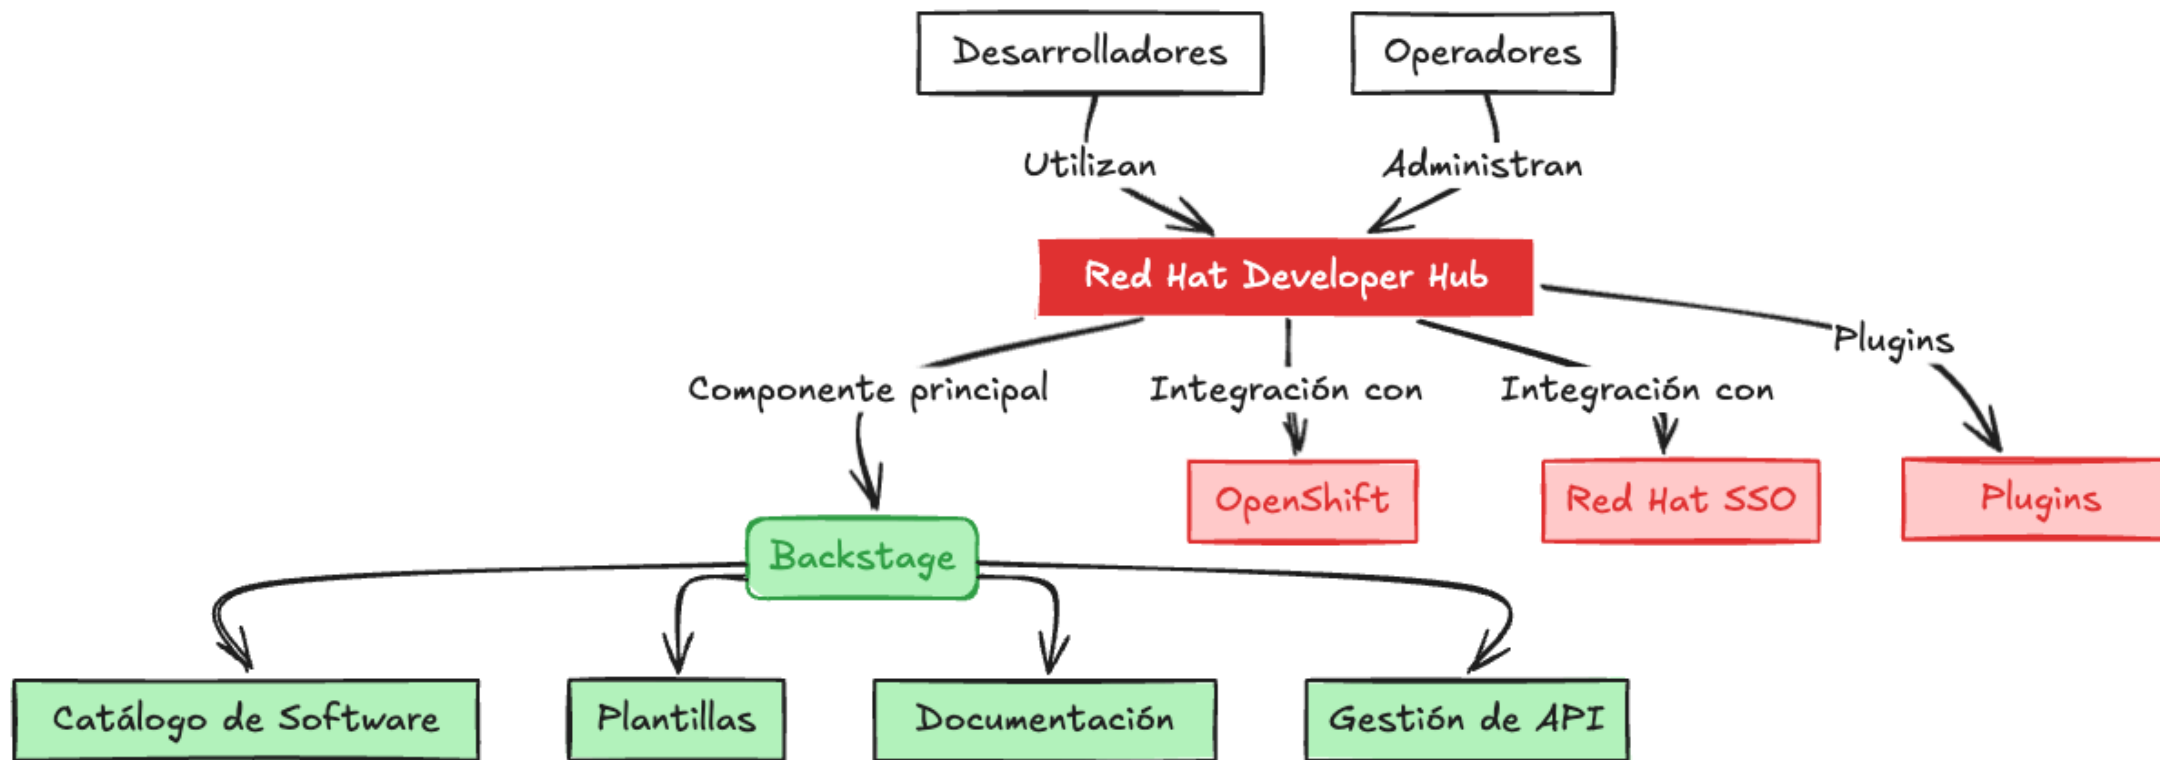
Desarrolladores

Operadores

Utilizan

Administran

Red Hat Developer Hub

Componente principal

Integración con

Integración con

Plugins

OpenShift

Red Hat SSO

Plugins

Backstage

Catálogo de Software

Plantillas

Documentación

Gestión de API